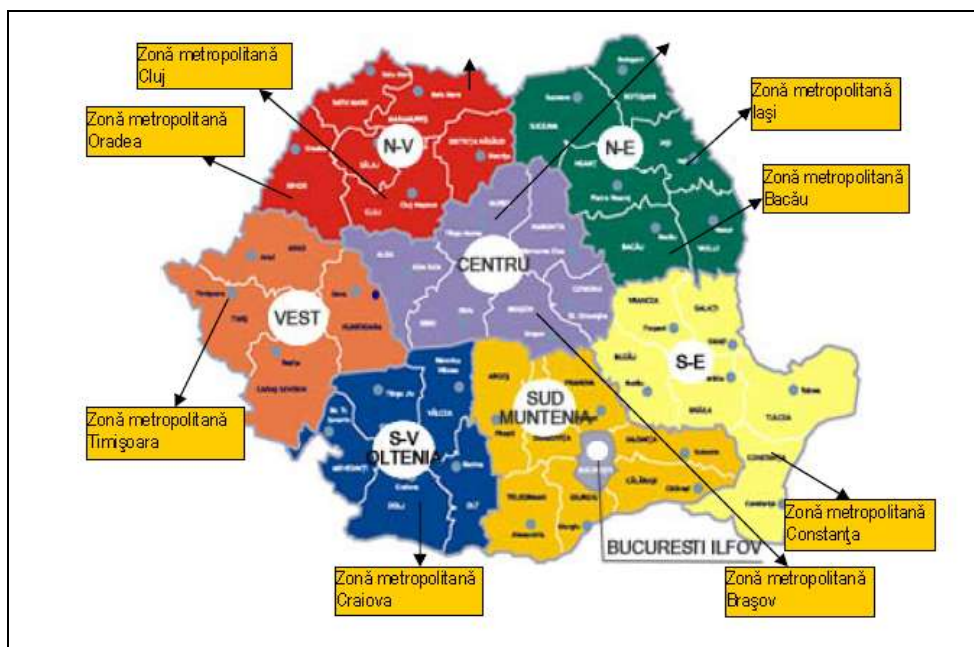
Zonă metropolitană Cluj

Zonă metropolitană Oradea

Zonă metropolitană Iaşi

Zonă metropolitană Bacău

N-V

N-E

CENTRU

VEST

S-E

SUD MUNTENIA

S-V OLTENIA

BUCURESTI ILFOV

Zonă metropolitană Timişoara

Zonă metropolitană Constanţa

Zonă metropolitană Craiova

Zonă metropolitană Braşov